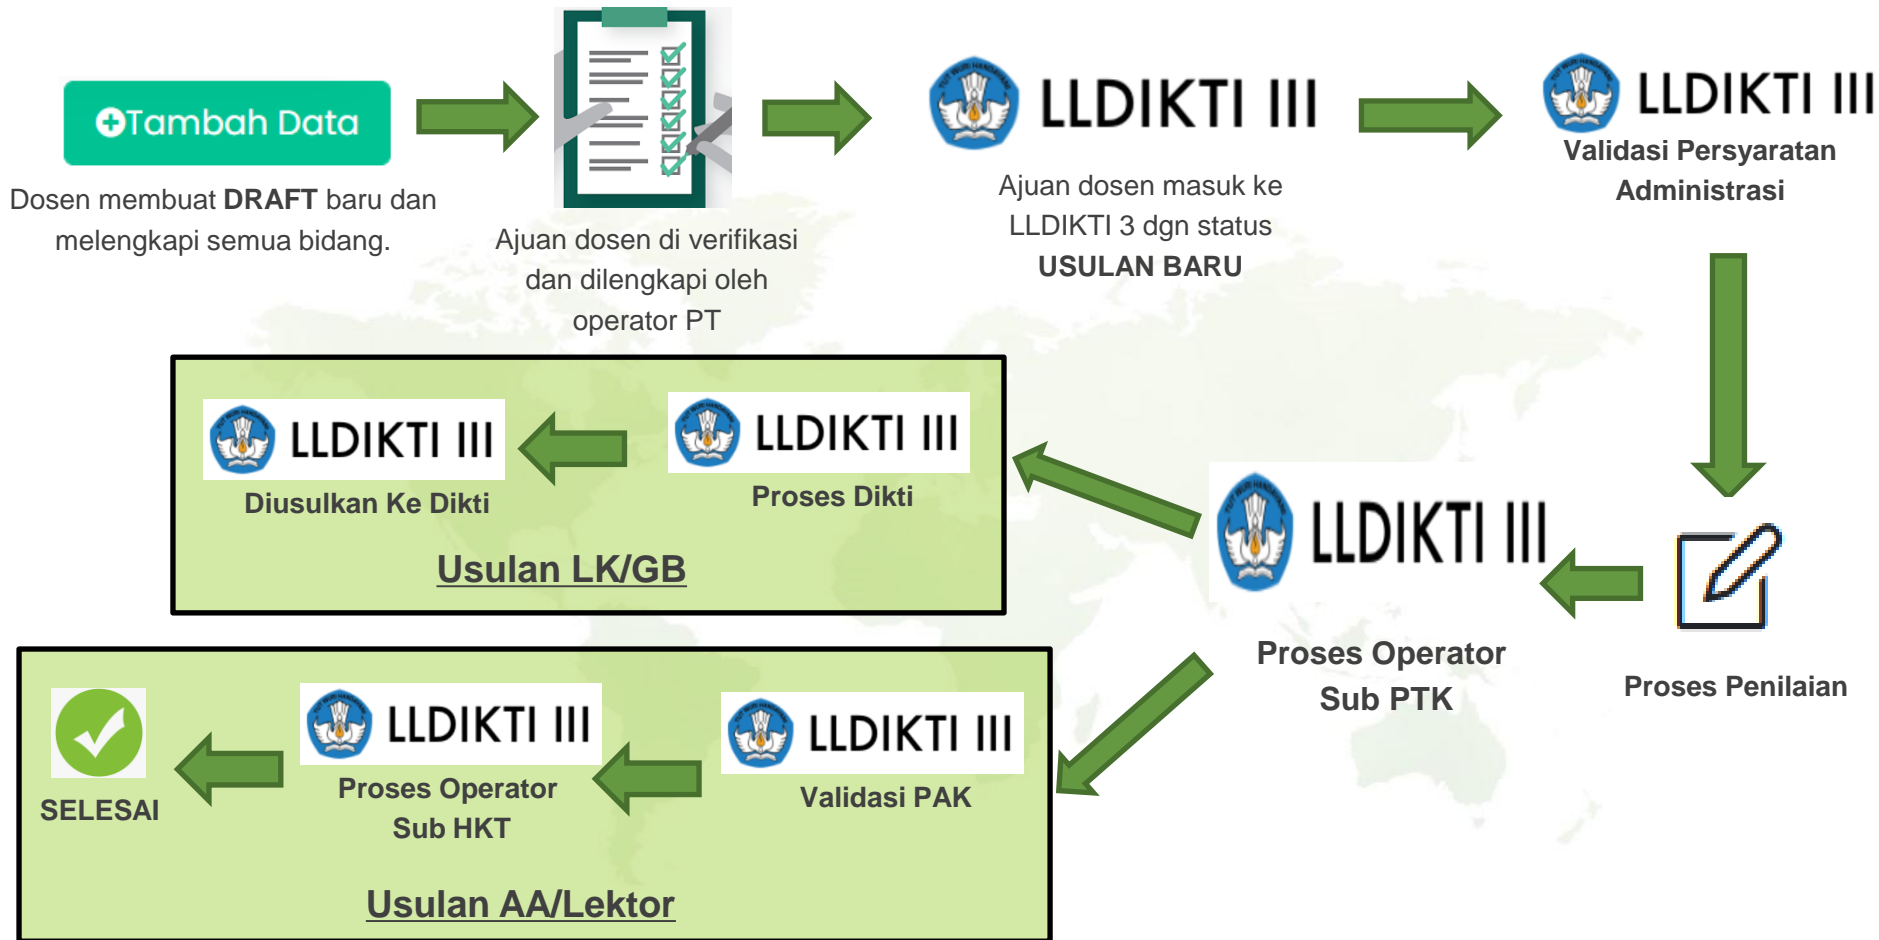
Tambah Data

Dosen membuat **DRAFT** baru dan melengkapi semua bidang.

Ajuan dosen di verifikasi dan dilengkapi oleh operator PT

LLDIKTI III

Ajuan dosen masuk ke LLDIKTI 3 dgn status **USULAN BARU**

LLDIKTI III

Validasi Persyaratan Administrasi

LLDIKTI III

Diusulkan Ke Dikti

LLDIKTI III

Proses Dikti

Usulan LK/GB

LLDIKTI III

Proses Operator Sub PTK

Proses Penilaian

SELESAI

LLDIKTI III

Proses Operator Sub HKT

LLDIKTI III

Validasi PAK

Usulan AA/Lektor